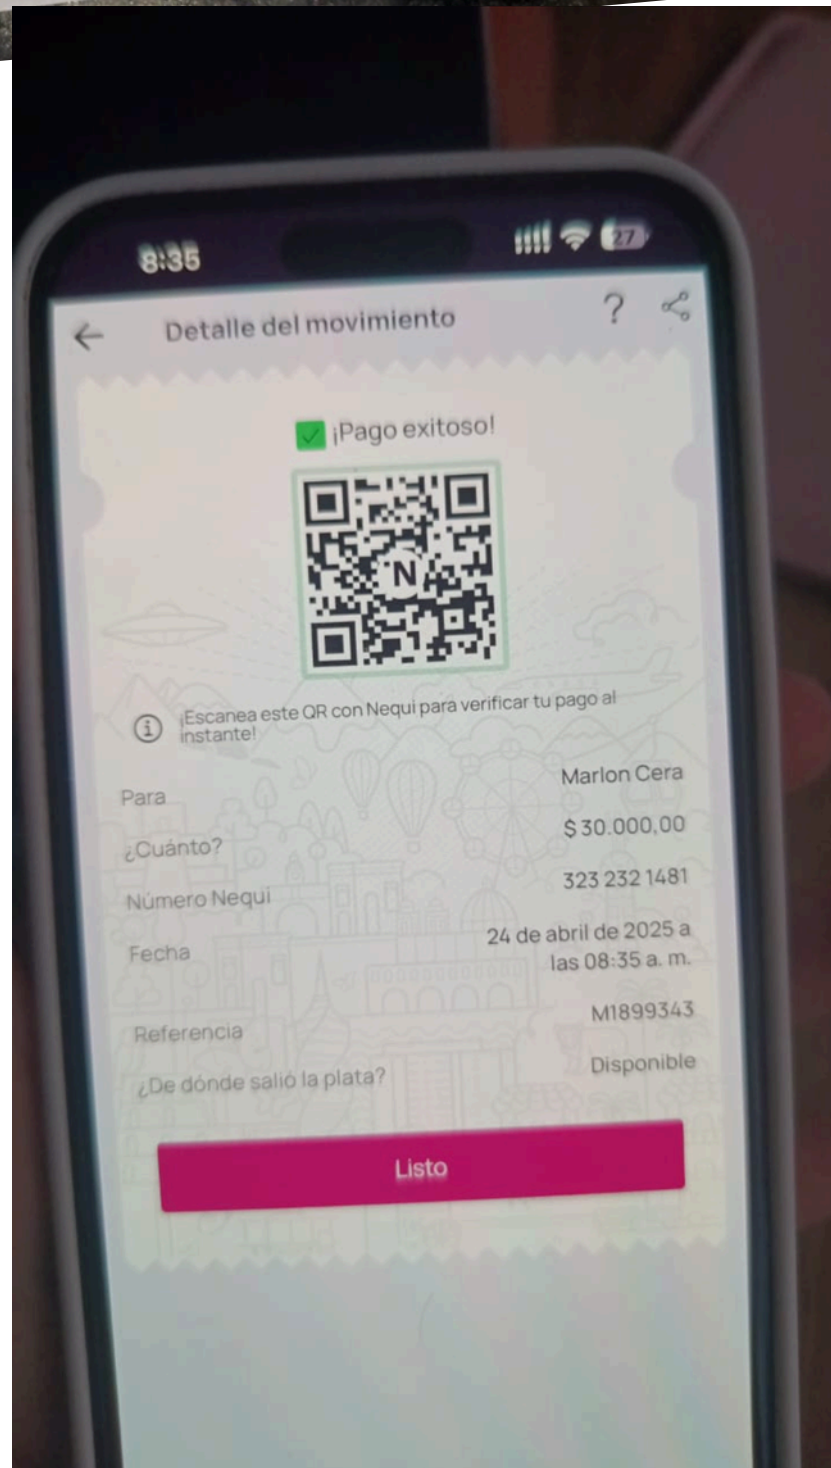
8:35

27

Detalle del movimiento

?

¡Pago exitoso!

N

¡Escanea este QR con Nequi para verificar tu pago al instante!

Para
Marlon Cera

¿Cuánto?
$ 30.000,00

Número Nequi
323 232 1481

Fecha
24 de abril de 2025 a las 08:35 a. m.

Referencia
M1899343

¿De dónde salió la plata?
Disponible

Listo